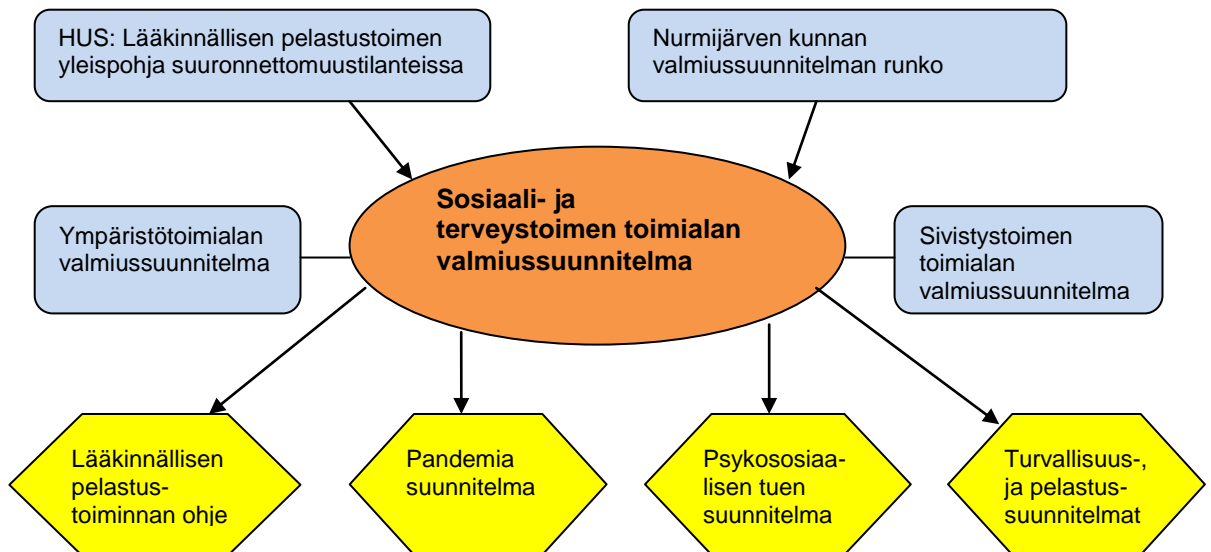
HUS: Lääkinnällisen pelastustoimen yleispohja suuronnettomuustilanteissa

Nurmijärven kunnan valmiussuunnitelman runko

Ympäristötoimialan valmiussuunnitelma

Sosiaali- ja terveystoimen toimialan valmiussuunnitelma

Sivistystoimen toimialan valmiussuunnitelma

Lääkinnällisen pelastustoiminnan ohje

Pandemia suunnitelma

Psykososiaalisen tuen suunnitelma

Turvallisuus-, ja pelastussuunnitelmat